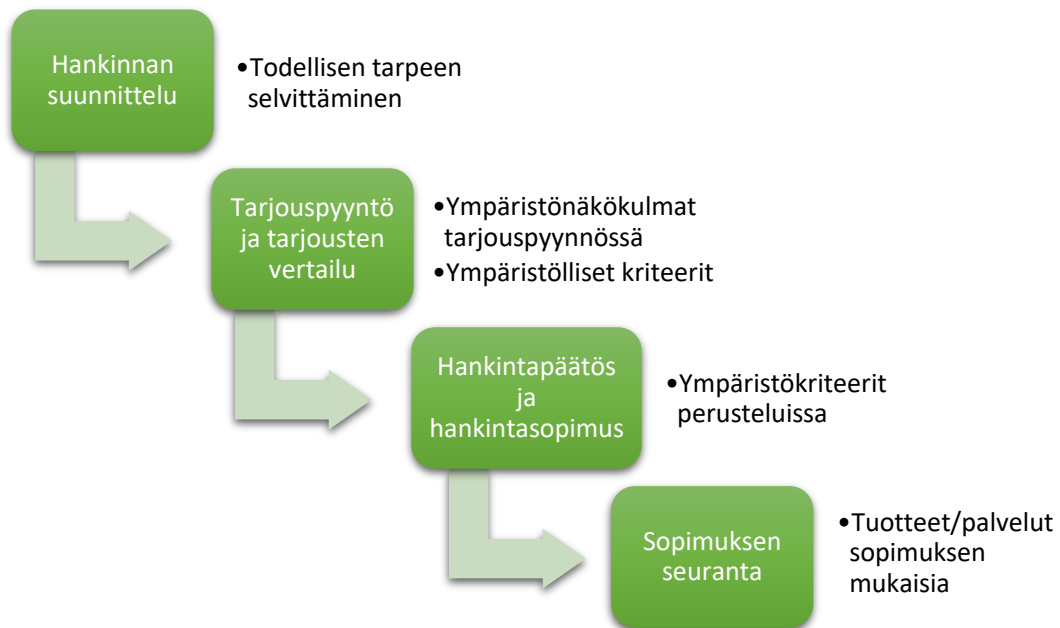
Hankinnan suunnittelu

•Todellisen tarpeen selvittäminen

Tarjouspyyntö ja tarjousten vertailu

•Ympäristönäkökulmat tarjouspyynnössä
•Ympäristölliset kriteerit

Hankintapäätös ja hankintasopimus

•Ympäristökriteerit perusteluissa

Sopimuksen seuranta

•Tuotteet/palvelut sopimuksen mukaisia